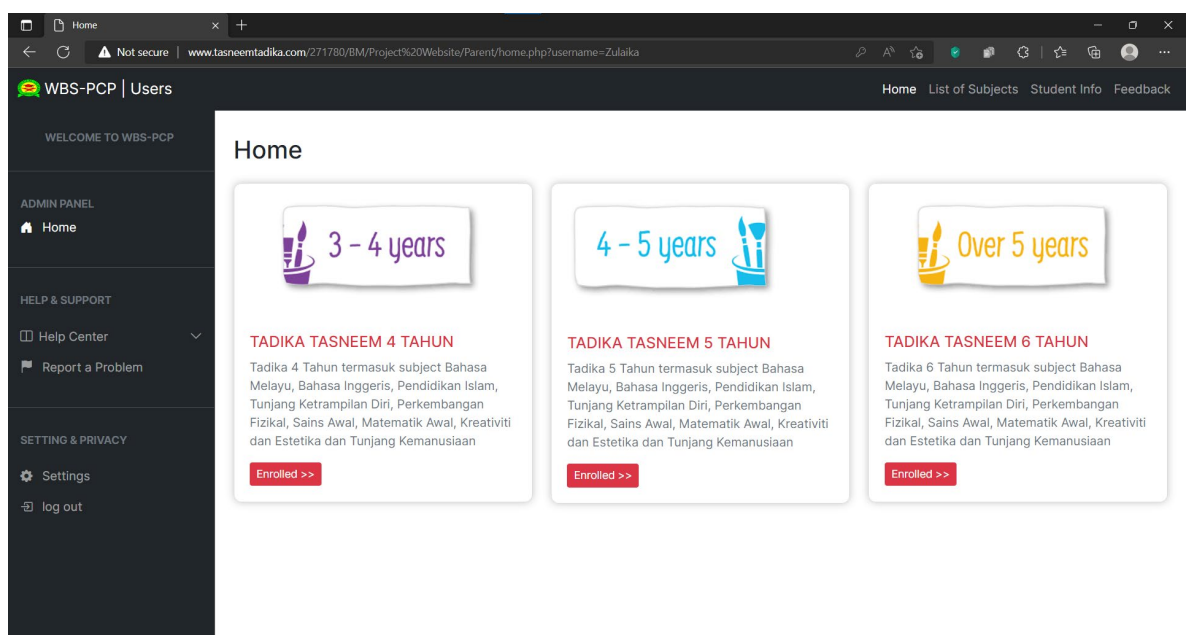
Home

Not secure | www.tasneemtadika.com/271780/BM/Project%20Website/Parent/home.php?username=Zulaika

WBS-PCP | Users

Home List of Subjects Student Info Feedback

WELCOME TO WBS-PCP

ADMIN PANEL
Home

HELP & SUPPORT
Help Center
Report a Problem

SETTING & PRIVACY
Settings
log out

Home

3 - 4 years

TADIKA TASNEEM 4 TAHUN

Tadika 4 Tahun termasuk subject Bahasa Melayu, Bahasa Inggeris, Pendidikan Islam, Tunjang Ketrampilan Diri, Perkembangan Fizikal, Sains Awal, Matematik Awal, Kreativiti dan Estetika dan Tunjang Kemanusiaan

Enrolled >>

4 - 5 years

TADIKA TASNEEM 5 TAHUN

Tadika 5 Tahun termasuk subject Bahasa Melayu, Bahasa Inggeris, Pendidikan Islam, Tunjang Ketrampilan Diri, Perkembangan Fizikal, Sains Awal, Matematik Awal, Kreativiti dan Estetika dan Tunjang Kemanusiaan

Enrolled >>

Over 5 years

TADIKA TASNEEM 6 TAHUN

Tadika 6 Tahun termasuk subject Bahasa Melayu, Bahasa Inggeris, Pendidikan Islam, Tunjang Ketrampilan Diri, Perkembangan Fizikal, Sains Awal, Matematik Awal, Kreativiti dan Estetika dan Tunjang Kemanusiaan

Enrolled >>